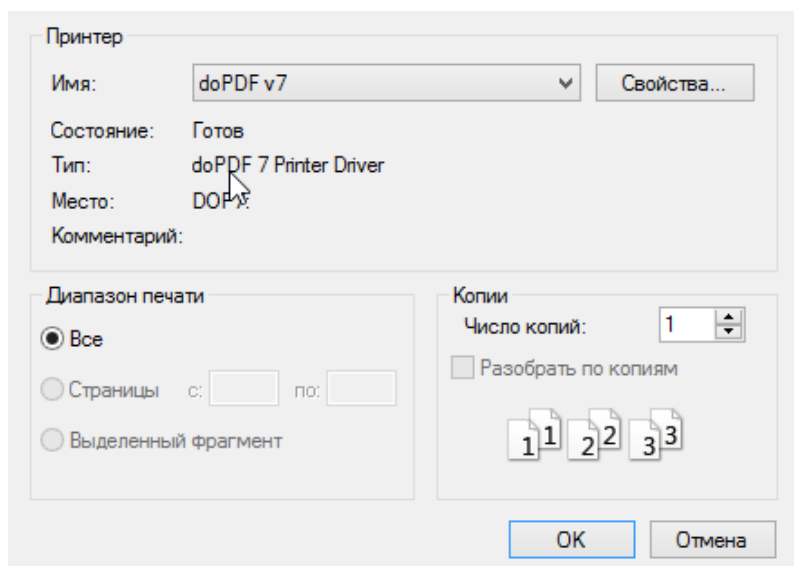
Принтер

Имя: doPDF v7 Свойства...

Состояние: Готов
Тип: doPDF 7 Printer Driver
Место: DOP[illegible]:
Комментарий:

Диапазон печати

Все

Страницы с: по:

Выделенный фрагмент

Копии

Число копий: 1

Разобрать по копиям

1 1 2 2 3 3

OK Отмена